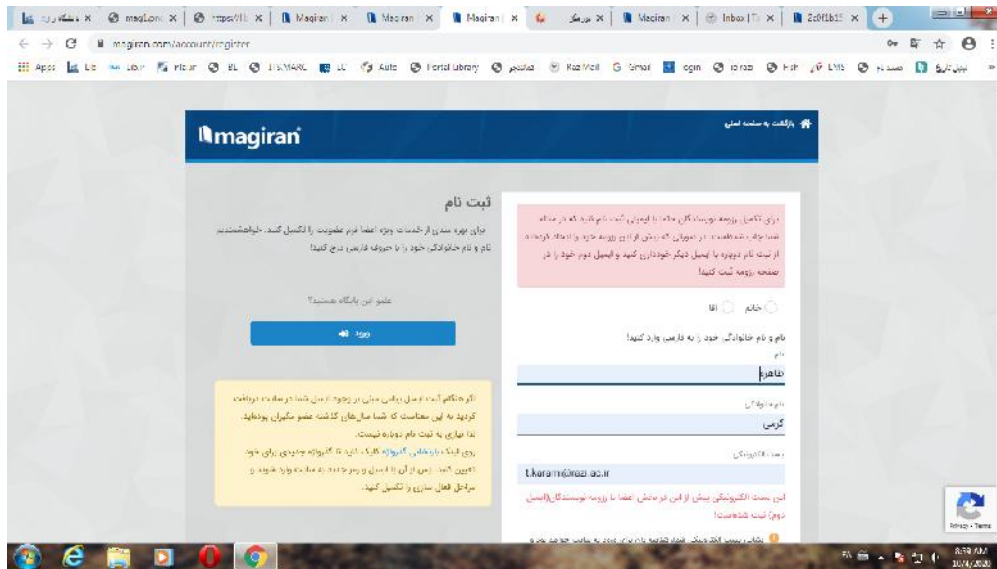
magiran.com/account/register

magiran

بازگشت به صفحه اصلی

ثبت نام

برای بهره مندی از خدمات ویژه اعضا فرم عضویت را تکمیل کنید. خواهشمندیم نام و نام خانوادگی خود را با حروف فارسی درج کنید!

عضو این پایگاه هستید؟

ورود

خانم آقا

نام و نام خانوادگی خود را به فارسی وارد کنید!

نام

طاهره

نام خانوادگی

کرمی

پست الکترونیکی

t.karami@iraji.ac.ir

این پست الکترونیکی پیش از این در بخش اعضا یا رزومه نویسندگان(ایمیل دوم) ثبت شده است!

Privacy - Terms

8:59 AM
10/4/2020